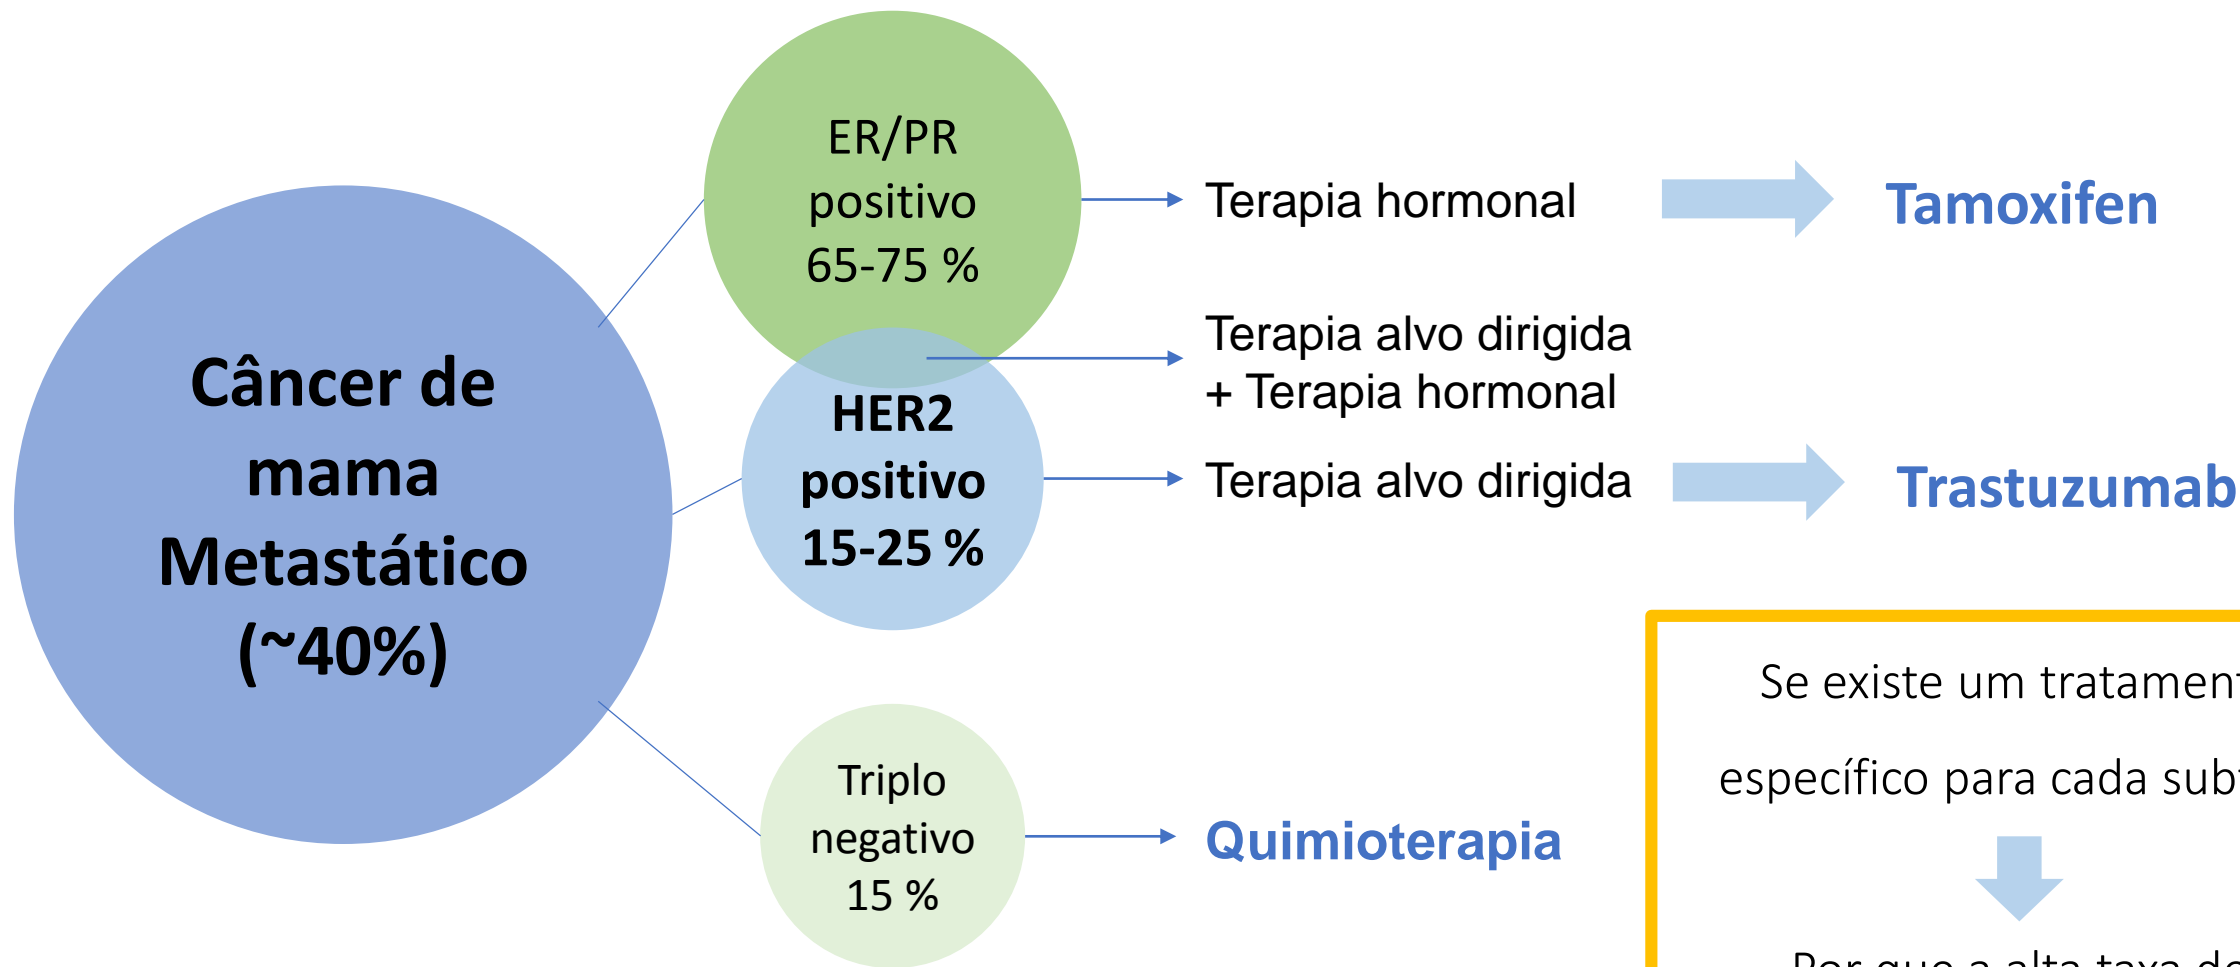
Câncer de mama Metastático (~40%)

ER/PR positivo 65-75 %

Terapia hormonal

Tamoxifen

Terapia alvo dirigida + Terapia hormonal

HER2 positivo 15-25 %

Terapia alvo dirigida

Trastuzumab

Triplo negativo 15 %

Quimioterapia

Se existe um tratamen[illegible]

específico para cada sub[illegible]

Por que a alta taxa d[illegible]